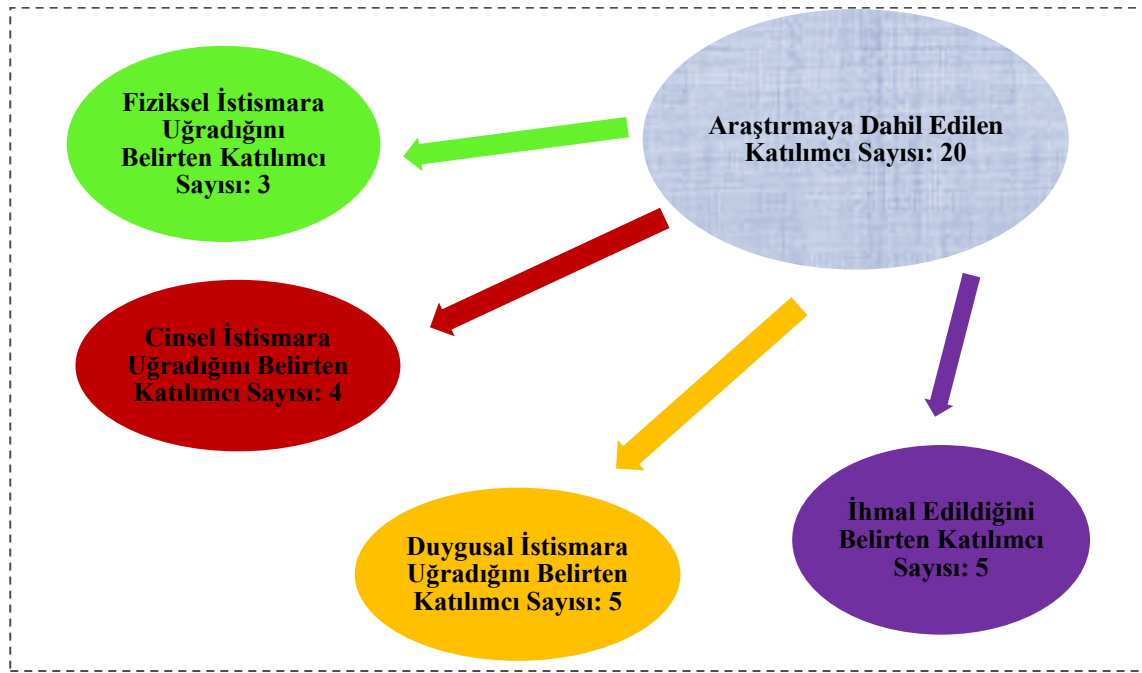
Araştırmaya Dahil Edilen Katılımcı Sayısı: 20

Fiziksel İstismara Uğradığını Belirten Katılımcı Sayısı: 3

Cinsel İstismara Uğradığını Belirten Katılımcı Sayısı: 4

Duygusal İstismara Uğradığını Belirten Katılımcı Sayısı: 5

İhmal Edildiğini Belirten Katılımcı Sayısı: 5